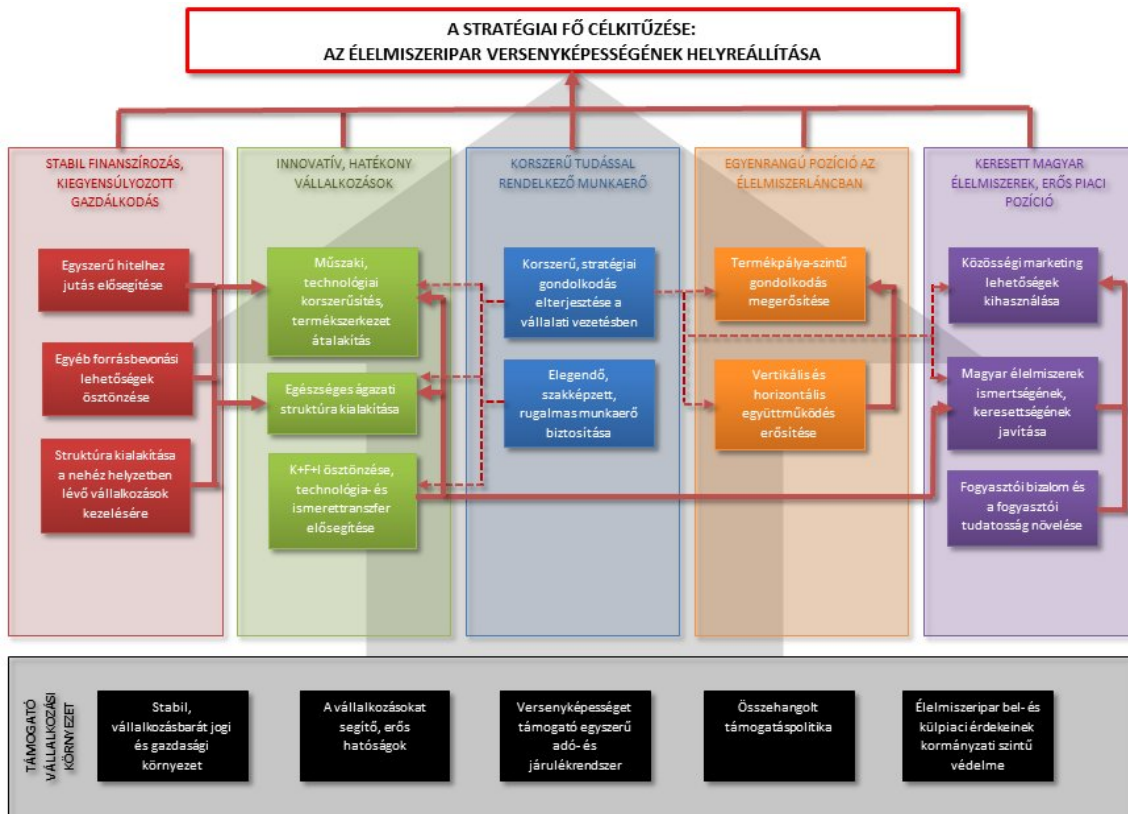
A STRATÉGIAI FŐ CÉLKITŰZÉSE:
AZ ÉLELMISZERIPAR VERSENYKÉPESSÉGÉNEK HELYREÁLLÍTÁSA

STABIL FINANSZÍROZÁS, KIEGYENSÚLYOZOTT GAZDÁLKODÁS

Egyszerű hitelhez jutás elősegítése

Egyéb forrásbevonási lehetőségek ösztönzése

Struktúra kialakítása a nehéz helyzetben lévő vállalkozások kezelésére

INNOVATÍV, HATÉKONY VÁLLALKOZÁSOK

Műszaki, technológiai korszerűsítés, termékszerkezet átalakítás

Egészséges ágazati struktúra kialakítása

K+F+I ösztönzése, technológia- és ismerettranszfer elősegítése

KORSZERŰ TUDÁSSAL RENDELKEZŐ MUNKAERŐ

Korszerű, stratégiai gondolkodás elterjesztése a vállalati vezetésben

Elegendő, szakképzett, rugalmas munkaerő biztosítása

EGYENRANGÚ POZÍCIÓ AZ ÉLELMISZERLÁNCBAN

Termékpálya-szintű gondolkodás megerősítése

Vertikális és horizontális együttműködés erősítése

KERESETT MAGYAR ÉLELMISZEREK, ERŐS PIACI POZÍCIÓ

Közösségi marketing lehetőségek kihasználása

Magyar élelmiszerek ismertségének, keresettségének javítása

Fogyasztói bizalom és a fogyasztói tudatosság növelése

TÁMOGATÓ VÁLLALKOZÁSI KÖRNYEZET

Stabil, vállalkozásbarát jogi és gazdasági környezet

A vállalkozásokat segítő, erős hatóságok

Versenyképességet támogató egyszerű adó- és járulékrendszer

Összehangolt támogatáspolitika

Élelmiszeripar bel- és külpiaci érdekeinek kormányzati szintű védelme